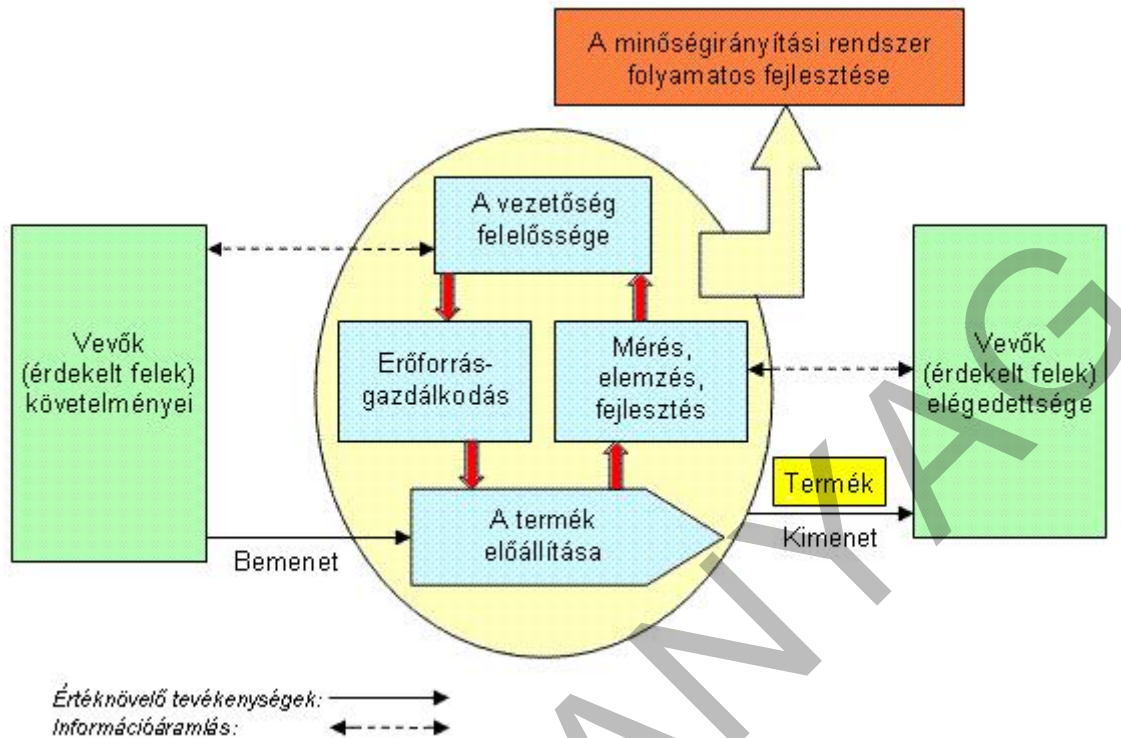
A minőségirányítási rendszer folyamatos fejlesztése

A vezetőség felelőssége

Vevők (érdekelt felek) követelményei

Erőforrás-gazdálkodás

Mérés, elemzés, fejlesztés

Vevők (érdekelt felek) elégedettsége

Termék

A termék előállítása

Bemenet

Kimenet

Értéknövelő tevékenységek:
Információáramlás:

ANYAG